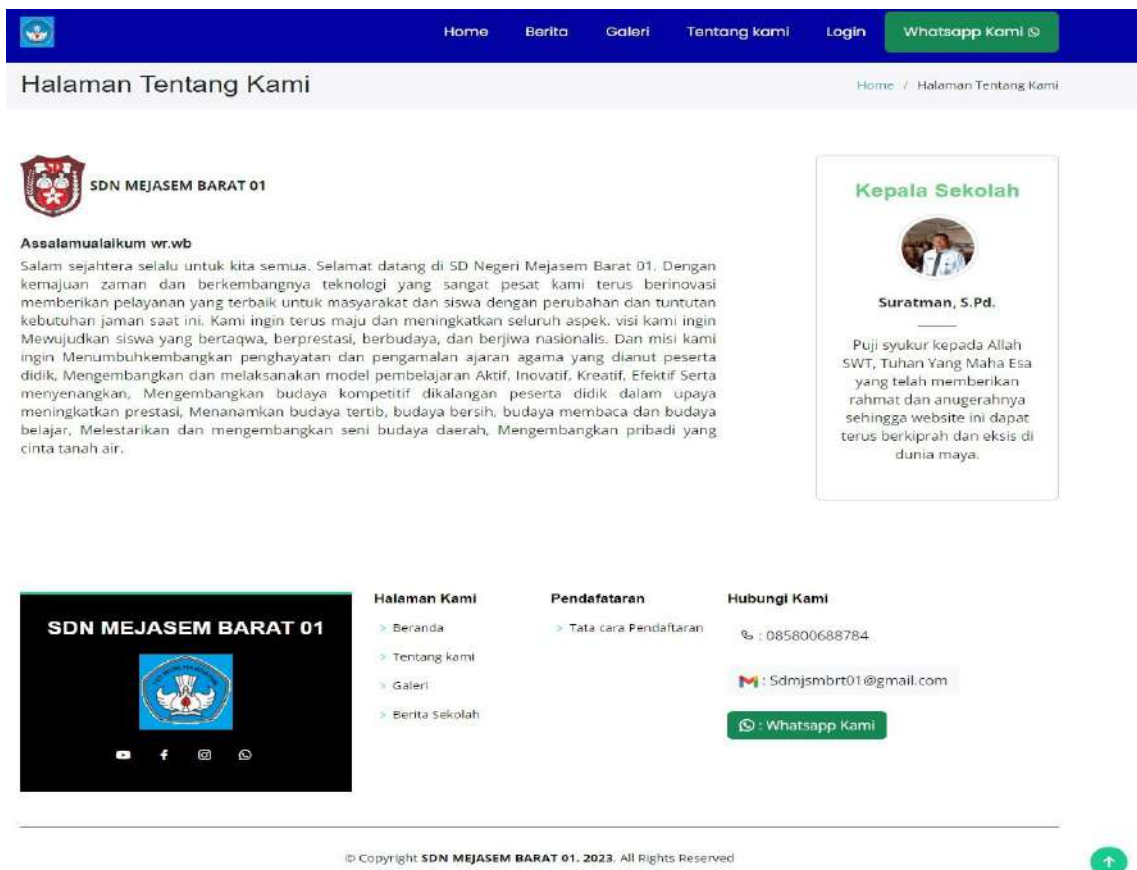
Home Berita Galeri Tentang kami Login Whatsapp Kami

Halaman Tentang Kami

Home / Halaman Tentang Kami

SDN MEJASEM BARAT 01

Assalamualaikum wr.wb

Salam sejahtera selalu untuk kita semua. Selamat datang di SD Negeri Mejasem Barat 01. Dengan kemajuan zaman dan berkembangnya teknologi yang sangat pesat kami terus berinovasi memberikan pelayanan yang terbaik untuk masyarakat dan siswa dengan perubahan dan tuntutan kebutuhan jaman saat ini. Kami ingin terus maju dan meningkatkan seluruh aspek. visi kami ingin Mewujudkan siswa yang bertaqwa, berprestasi, berbudaya, dan berjiwa nasionalis. Dan misi kami ingin Menumbuhkembangkan penghayatan dan pengamalan ajaran agama yang dianut peserta didik, Mengembangkan dan melaksanakan model pembelajaran Aktif, Inovatif, Kreatif, Efektif Serta menyenangkan, Mengembangkan budaya kompetitif dikalangan peserta didik dalam upaya meningkatkan prestasi, Menanamkan budaya tertib, budaya bersih, budaya membaca dan budaya belajar, Melestarikan dan mengembangkan seni budaya daerah, Mengembangkan pribadi yang cinta tanah air.

Kepala Sekolah

Suratman, S.Pd.

Puji syukur kepada Allah SWT, Tuhan Yang Maha Esa yang telah memberikan rahmat dan anugerahnya sehingga website ini dapat terus berkiprah dan eksis di dunia maya.

SDN MEJASEM BARAT 01

Halaman Kami
> Beranda
> Tentang kami
> Galeri
> Berita Sekolah

Pendafataran
> Tata cara Pendaftaran

Hubungi Kami
: 085800688784
: Sdmjsmbrt01@gmail.com
: Whatsapp Kami

© Copyright SDN MEJASEM BARAT 01. 2023. All Rights Reserved